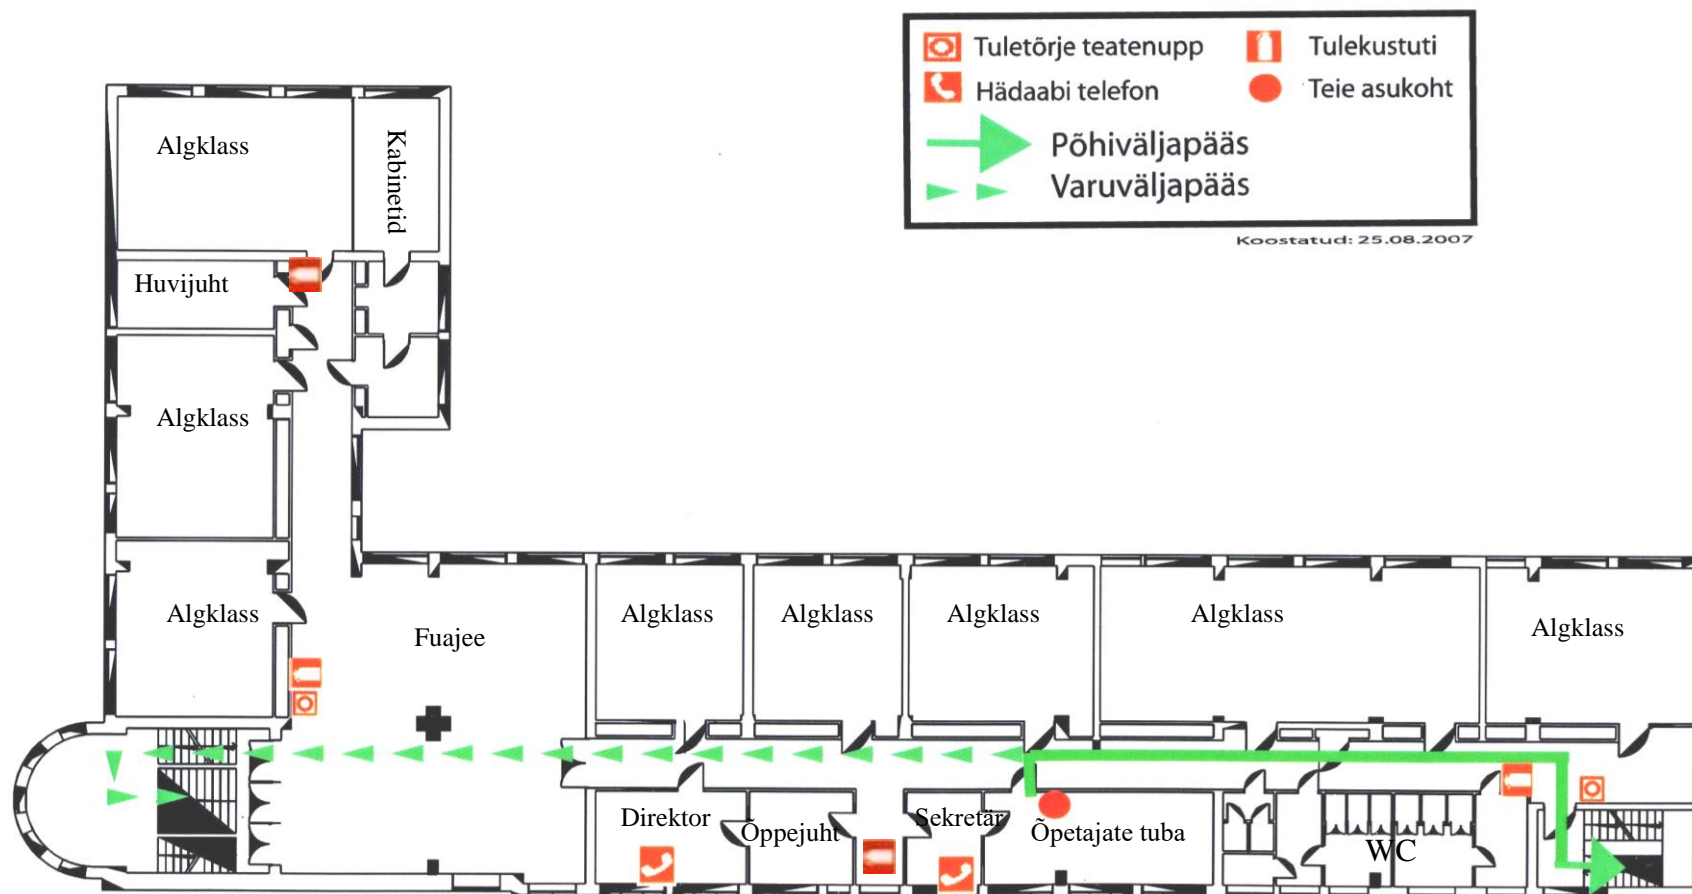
Tuletõrje teatenupp
Hädaabi telefon
Tulekustuti
Teie asukoht
Põhiväljapääs
Varuväljapääs

Koostatud: 25.08.2007

Algklass
Kabinetid
Huvijuht
Algklass
Algklass
Fuajee
Algklass
Algklass
Algklass
Algklass
Algklass
Direktor
Õppejuht
Sekretär
Õpetajate tuba
WC